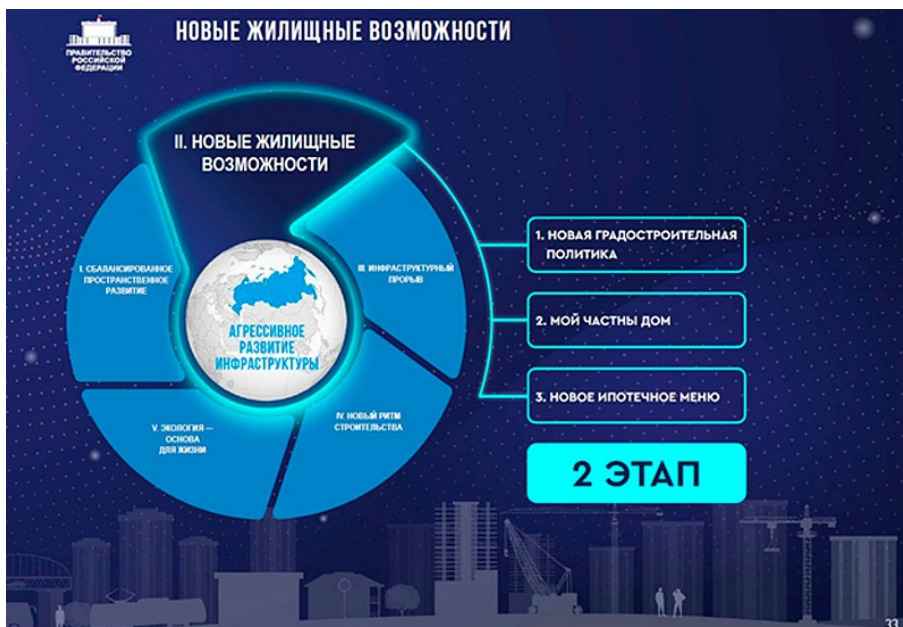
ПРАВИТЕЛЬСТВО РОССИЙСКОЙ ФЕДЕРАЦИИ

НОВЫЕ ЖИЛИЩНЫЕ ВОЗМОЖНОСТИ

II. НОВЫЕ ЖИЛИЩНЫЕ ВОЗМОЖНОСТИ

I. СБАЛАНСИРОВАННОЕ ПРОСТРАНСТВЕННОЕ РАЗВИТИЕ

III. ИНФРАСТРУКТУРНЫЙ ПРОРЫВ

АГРЕССИВНОЕ РАЗВИТИЕ ИНФРАСТРУКТУРЫ

V. ЭКОЛОГИЯ — ОСНОВА ДЛЯ ЖИЗНИ

IV. НОВЫЙ РИТМ СТРОИТЕЛЬСТВА

1. НОВАЯ ГРАДОСТРОИТЕЛЬНАЯ ПОЛИТИКА

2. МОЙ ЧАСТНЫ ДОМ

3. НОВОЕ ИПОТЕЧНОЕ МЕНЮ

2 ЭТАП

33